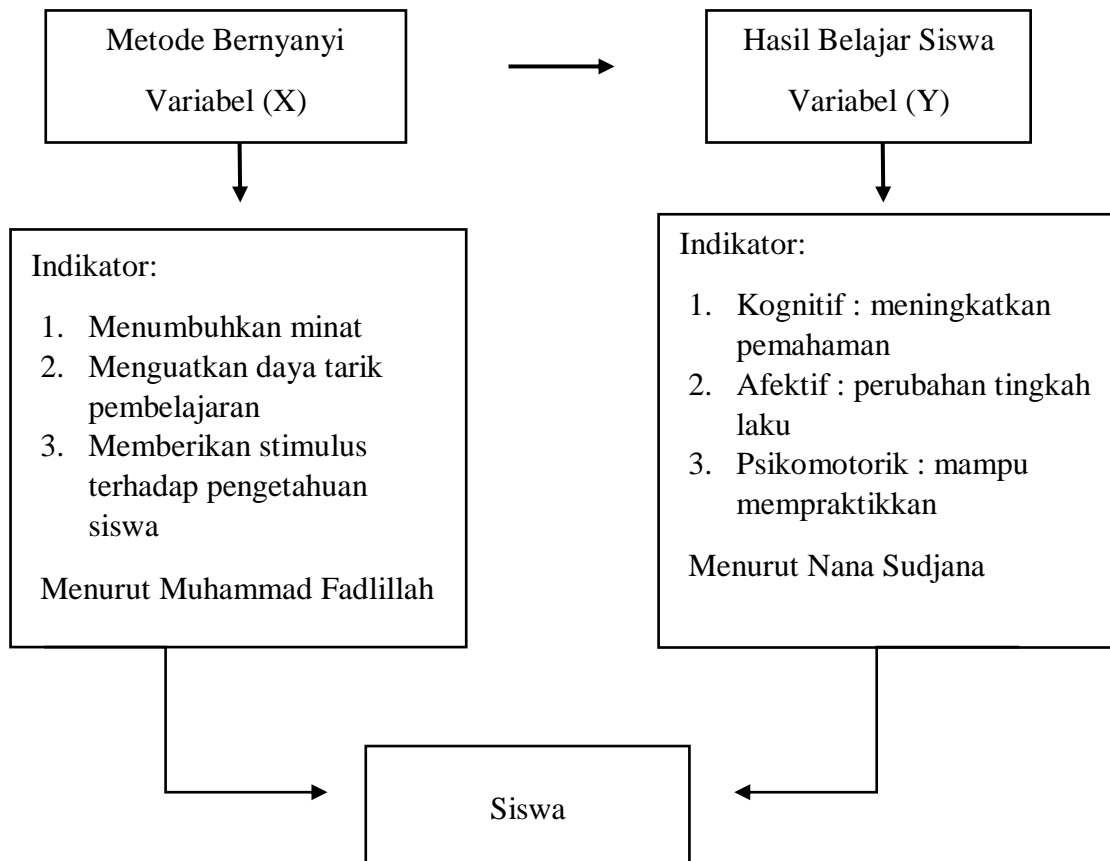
Metode Bernyanyi

Variabel (X)

Hasil Belajar Siswa

Variabel (Y)

Indikator:

1. Menumbuhkan minat
2. Menguatkan daya tarik pembelajaran
3. Memberikan stimulus terhadap pengetahuan siswa

Menurut Muhammad Fadlillah

Indikator:

1. Kognitif : meningkatkan pemahaman
2. Afektif : perubahan tingkah laku
3. Psikomotorik : mampu mempraktikkan

Menurut Nana Sudjana

Siswa